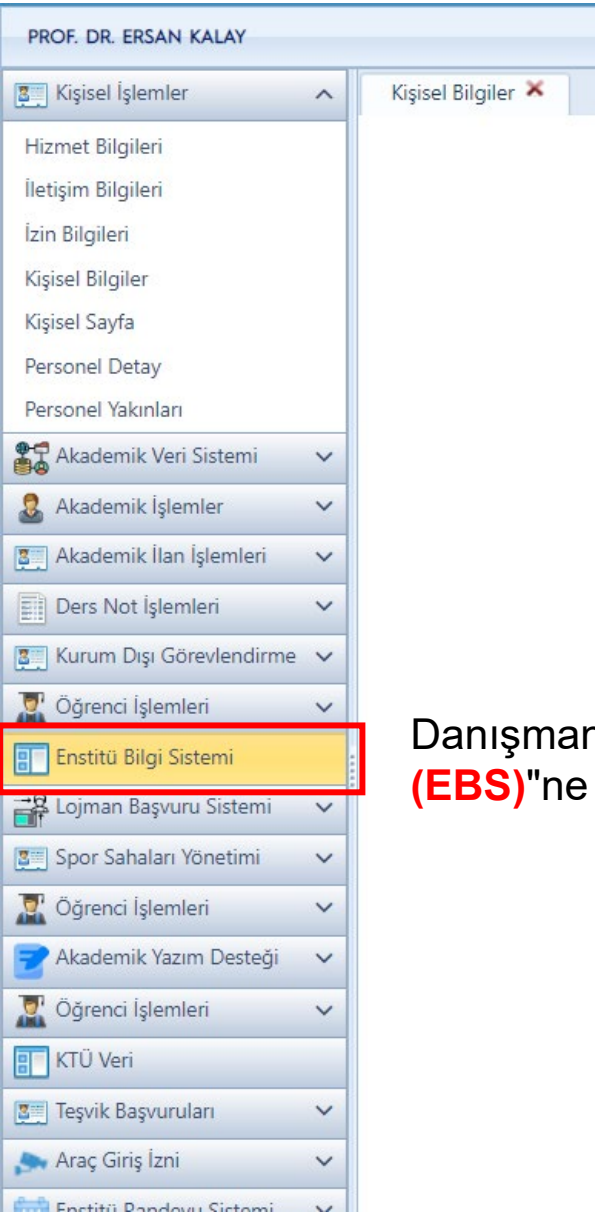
PROF. DR. ERSAN KALAY

Kişisel İşlemler

Kişisel Bilgiler ×

Hizmet Bilgileri
İletişim Bilgileri
İzin Bilgileri
Kişisel Bilgiler
Kişisel Sayfa
Personel Detay
Personel Yakınları

Akademik Veri Sistemi
Akademik İşlemler
Akademik İlan İşlemleri
Ders Not İşlemleri
Kurum Dışı Görevlendirme
Öğrenci İşlemleri
Enstitü Bilgi Sistemi
Lojman Başvuru Sistemi
Spor Sahaları Yönetimi
Öğrenci İşlemleri
Akademik Yazım Desteği
Öğrenci İşlemleri
KTÜ Veri
Teşvik Başvuruları
Araç Giriş İzni
Enstitü Randevu Sistemi

Danışmar
(EBS)"ne